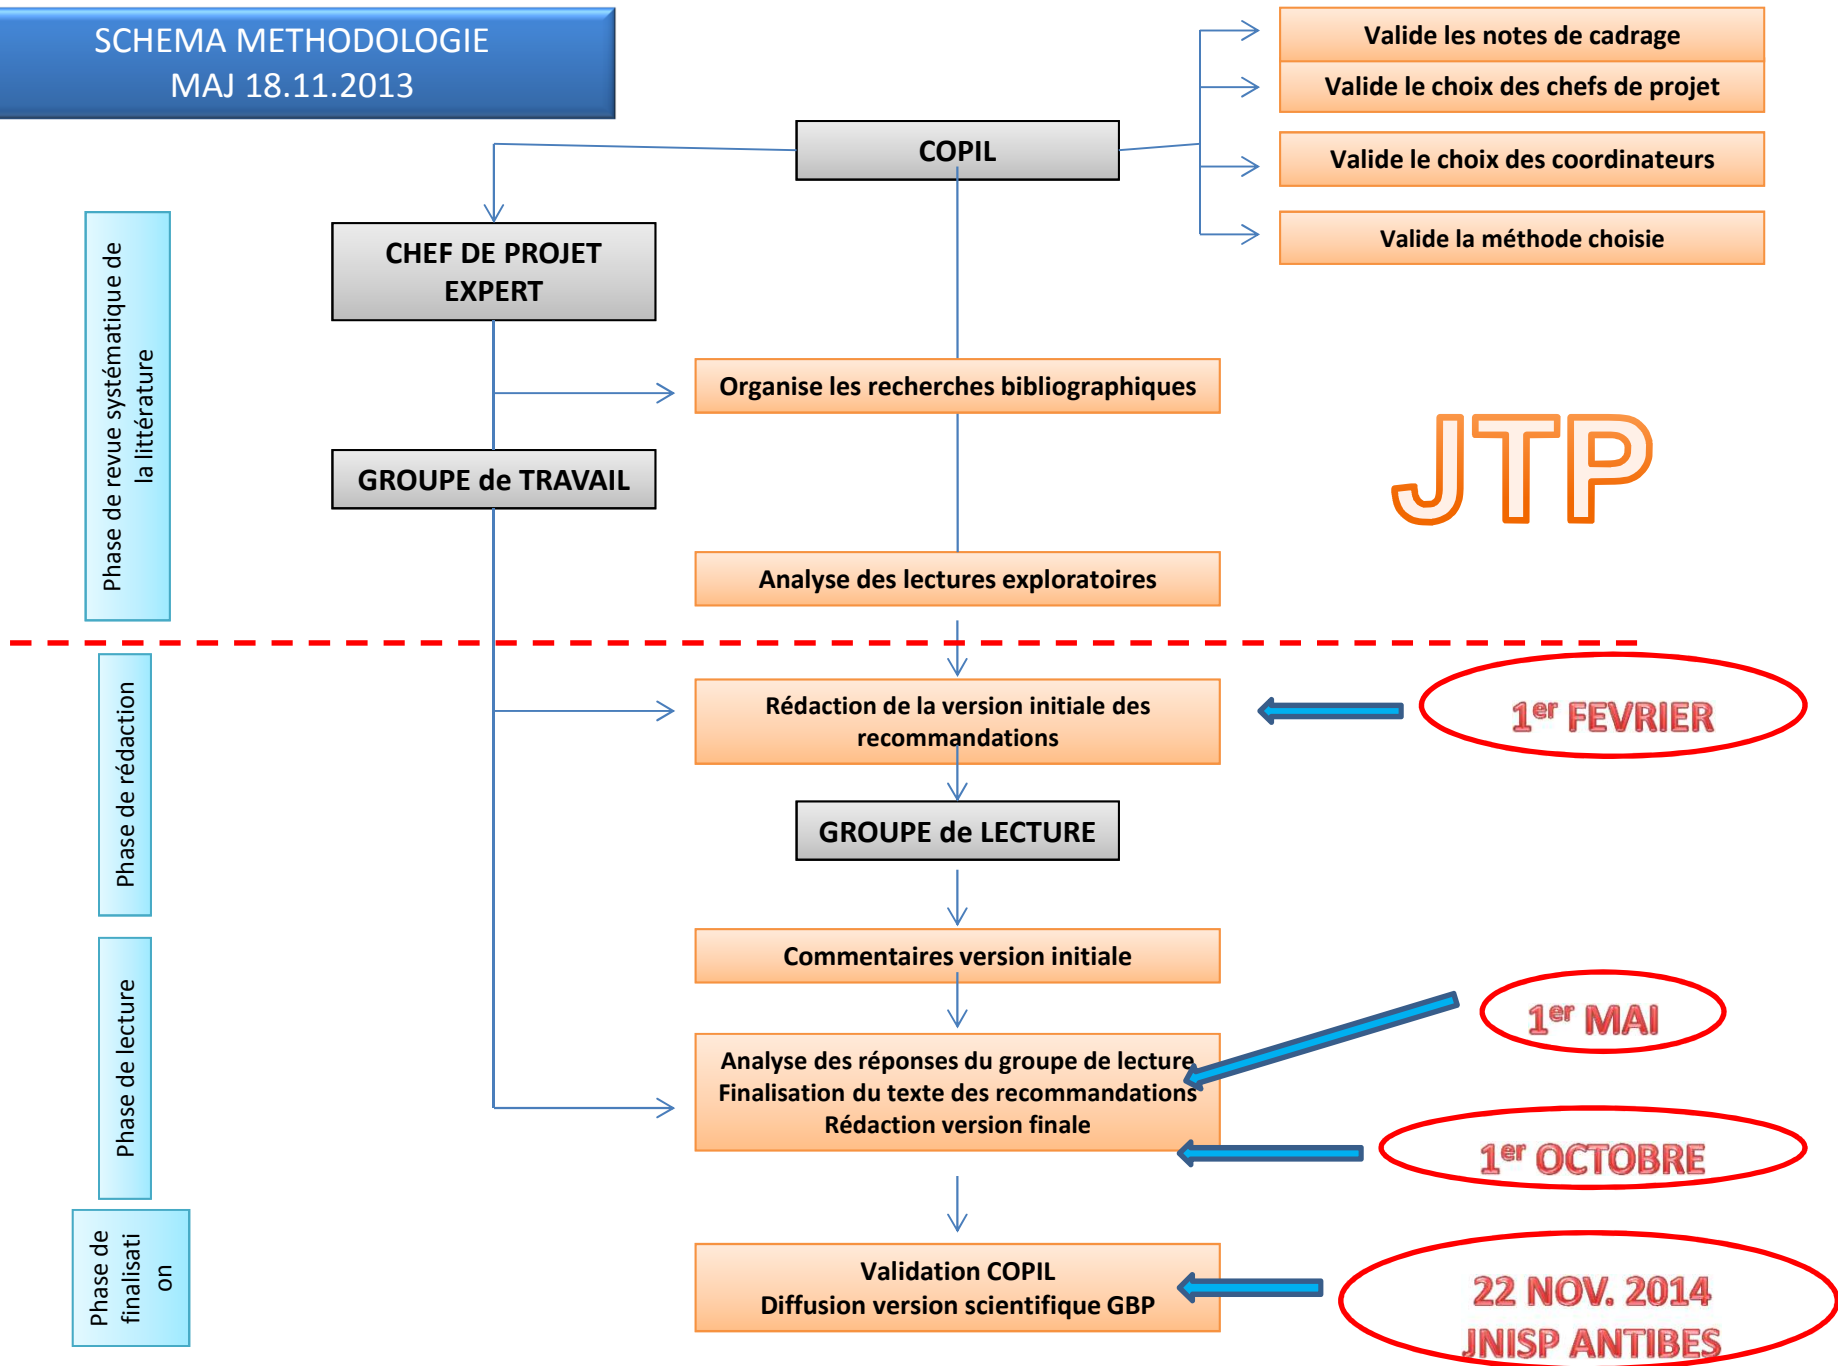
SCHEMA METHODOLOGIE
MAJ 18.11.2013

Valide les notes de cadrage
Valide le choix des chefs de projet
Valide le choix des coordinateurs
Valide la méthode choisie

COPIL

CHEF DE PROJET EXPERT

Phase de revue systématique de la littérature

Organise les recherches bibliographiques

GROUPE de TRAVAIL

JTP

Analyse des lectures exploratoires

Phase de rédaction

Rédaction de la version initiale des recommandations

1$^{er}$ FEVRIER

GROUPE de LECTURE

Phase de lecture

Commentaires version initiale

1$^{er}$ MAI

Analyse des réponses du groupe de lecture
Finalisation du texte des recommandations
Rédaction version finale

1$^{er}$ OCTOBRE

Phase de finalisati on

Validation COPIL
Diffusion version scientifique GBP

22 NOV. 2014
JNISP ANTIBES